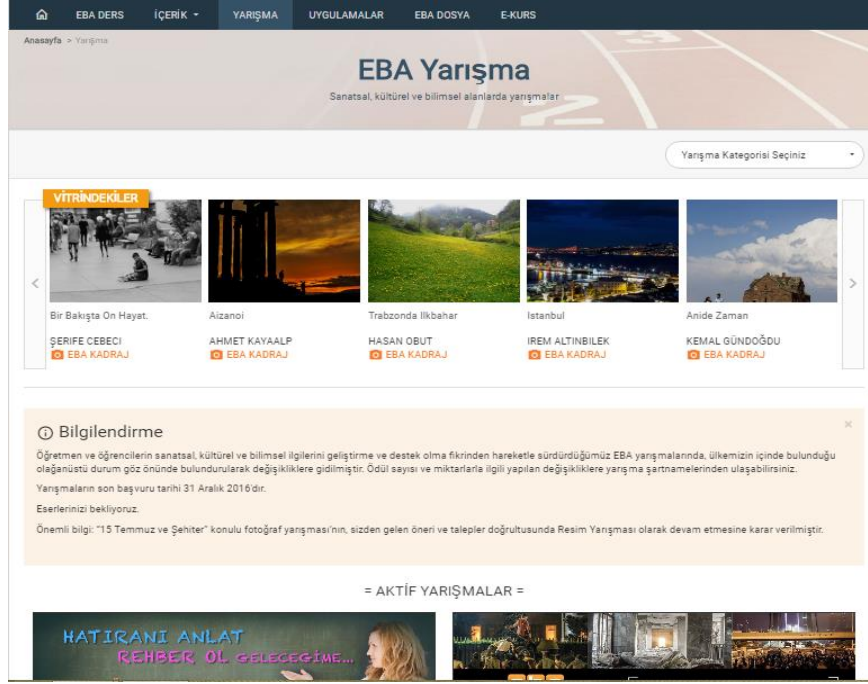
EBA DERS İÇERİK YARIŞMA UYGULAMALAR EBA DOSYA E-KURS

Anasayfa > Yarışma

EBA Yarışma

Sanatsal, kültürel ve bilimsel alanlarda yarışmalar

Yarışma Kategorisi Seçiniz

VİTRİNDEKİLER

Bir Bakışta On Hayat.
ŞERİFE CEBECİ
EBA KADRAJ

Aizanoi
AHMET KAYAALP
EBA KADRAJ

Trabzonda İlkbahar
HASAN OBUT
EBA KADRAJ

İstanbul
İREM ALTINBİLEK
EBA KADRAJ

Anide Zaman
KEMAL GÜNDOĞDU
EBA KADRAJ

Bilgilendirme

Öğretmen ve öğrencilerin sanatsal, kültürel ve bilimsel ilgilerini geliştirme ve destek olma fikrinden hareketle sürdürdüğümüz EBA yarışmalarında, ülkemizin içinde bulunduğu olağanüstü durum göz önünde bulundurularak değişikliklere gidilmiştir. Ödül sayısı ve miktarlarla ilgili yapılan değişikliklere yarışma şartnamelerinden ulaşabilirsiniz.

Yarışmaların son başvuru tarihi 31 Aralık 2016'dır.

Eserlerinizi bekliyoruz.

Önemli bilgi: "15 Temmuz ve Şehiter" konulu fotoğraf yarışması'nın, sizden gelen öneri ve talepler doğrultusunda Resim Yarışması olarak devam etmesine karar verilmiştir.

= AKTİF YARIŞMALAR =

HATIRANI ANLAT
REHBER OL GELECEĞİME...